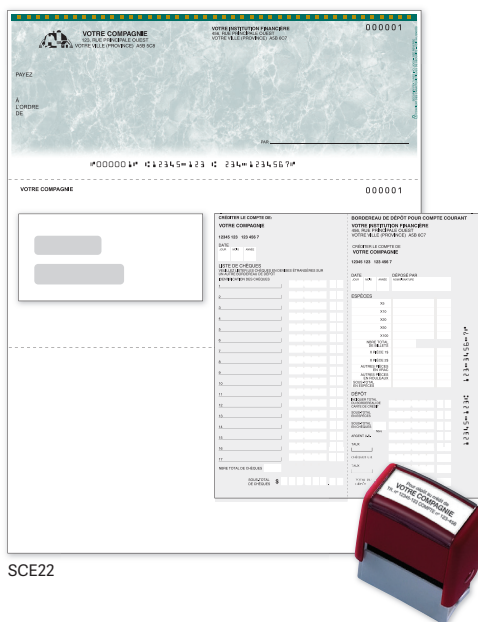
VOTRE COMPAGNIE
123, RUE PRINCIPALE OUEST
VOTRE VILLE (PROVINCE) A5B 9C9

VOTRE INSTITUTION FINANCIÈRE
456, RUE PRINCIPALE OUEST
VOTRE VILLE (PROVINCE) A5B 6C7

000001

PAYEZ

À
L'ORDRE
DE

PAR

⑈000001⑈ ⑆12345⑉123⑆ 234⑉1234567⑈

VOTRE COMPAGNIE

000001

CRÉDITER LE COMPTE DE:
VOTRE COMPAGNIE

12345 123 123 456 7

DATE

LISTE DE CHÈQUES

1.
2.
3.
4.
5.
6.
7.
8.
9.
10.
11.
12.
13.
14.
15.
16.
17.

SOUS-TOTAL DE CHÈQUES $

BORDEREAU DE DÉPÔT POUR COMPTE COURANT

VOTRE INSTITUTION FINANCIÈRE
456, RUE PRINCIPALE OUEST
VOTRE VILLE (PROVINCE) A5B 6C7

CRÉDITER LE COMPTE DE:
VOTRE COMPAGNIE

12345 123 123 456 7

DATE
DÉPOSÉ PAR

ESPÈCES

X5
X10
X20
X50
X100

DÉPÔT

TOTAL

Pour dépôt au crédit de
VOTRE COMPAGNIE
TR. N° 12345 COMPTE N° 123 456

SCE22